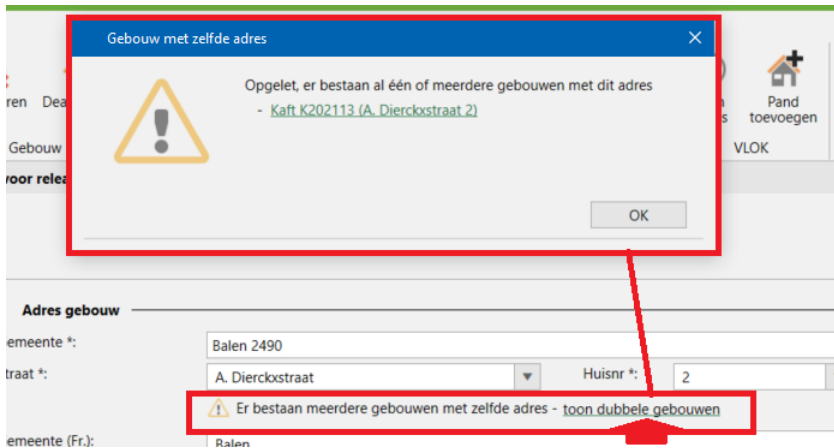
Gebouw met zelfde adres

Opgelet, er bestaan al één of meerdere gebouwen met dit adres

- Kaft K202113 (A. Dierckxstraat 2)

OK

ren Dea

Gebouw

voor relea

n s

Pand toevoegen

VLOK

Adres gebouw

emeente *:

Balen 2490

traat *:

A. Dierckxstraat

Huisnr *:

2

Er bestaan meerdere gebouwen met zelfde adres - toon dubbele gebouwen

emeente (Fr.):

Balen